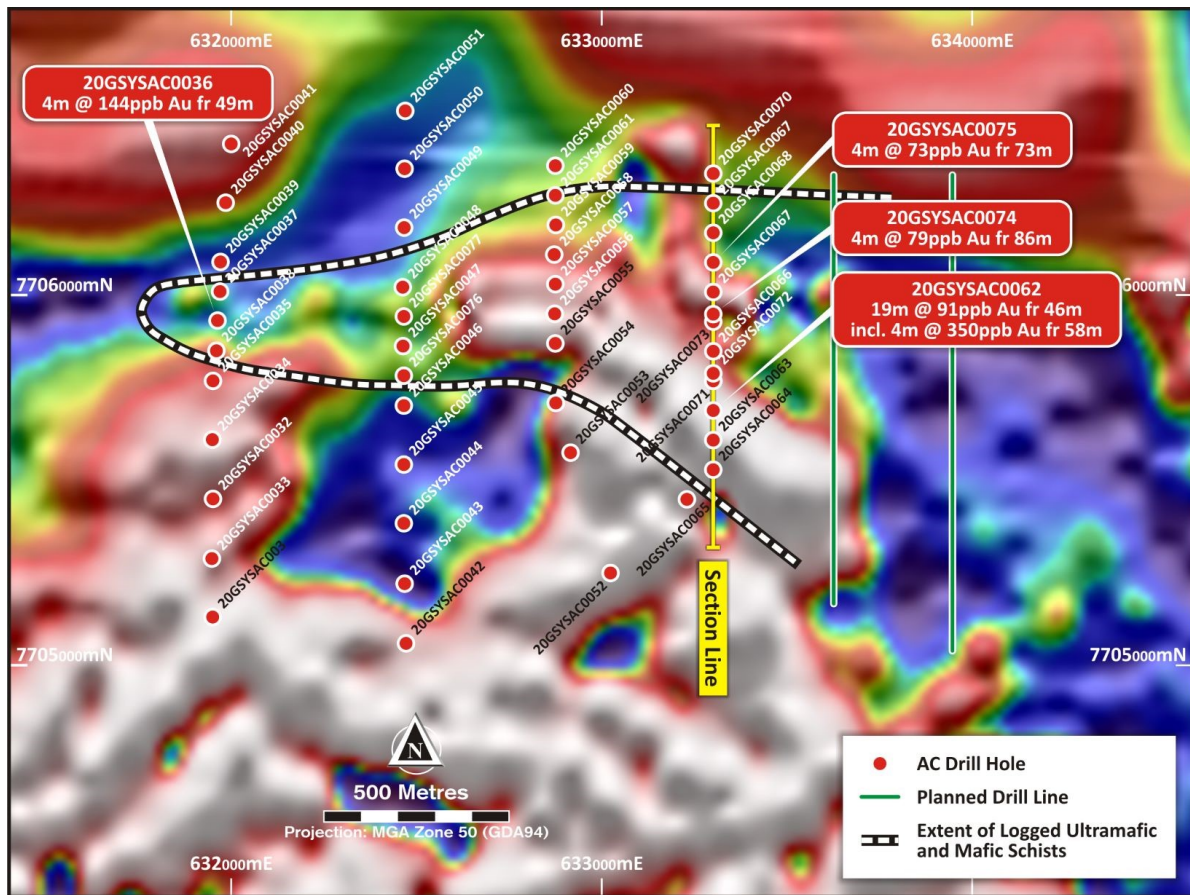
632000mE
633000mE
634000mE

20GSYSAC0036
4m @ 144ppb Au fr 49m

20GSYSAC0075
4m @ 73ppb Au fr 73m

20GSYSAC0074
4m @ 79ppb Au fr 86m

20GSYSAC0062
19m @ 91ppb Au fr 46m
incl. 4m @ 350ppb Au fr 58m

7706000mN
6000mN
7705000mN
7705000mN

20GSYSAC0041
20GSYSAC0040
20GSYSAC0039
20GSYSAC0037
20GSYSAC0038
20GSYSAC0035
20GSYSAC0034
20GSYSAC0032
20GSYSAC0033
20GSYSAC003
20GSYSAC0051
20GSYSAC0050
20GSYSAC0049
20GSYSAC0048
20GSYSAC0077
20GSYSAC0047
20GSYSAC0076
20GSYSAC0046
20GSYSAC0045
20GSYSAC0044
20GSYSAC0043
20GSYSAC0042
20GSYSAC0060
20GSYSAC0061
20GSYSAC0059
20GSYSAC0058
20GSYSAC0057
20GSYSAC0056
20GSYSAC0055
20GSYSAC0054
20GSYSAC0053
20GSYSAC0052
20GSYSAC0070
20GSYSAC0067
20GSYSAC0068
20GSYSAC0067
20GSYSAC0066
20GSYSAC0072
20GSYSAC0073
20GSYSAC0071
20GSYSAC0063
20GSYSAC0064
20GSYSAC0065

Section Line

N
500 Metres
Projection: MGA Zone 50 (GDA94)

AC Drill Hole
Planned Drill Line
Extent of Logged Ultramafic and Mafic Schists

632000mE
633000mE